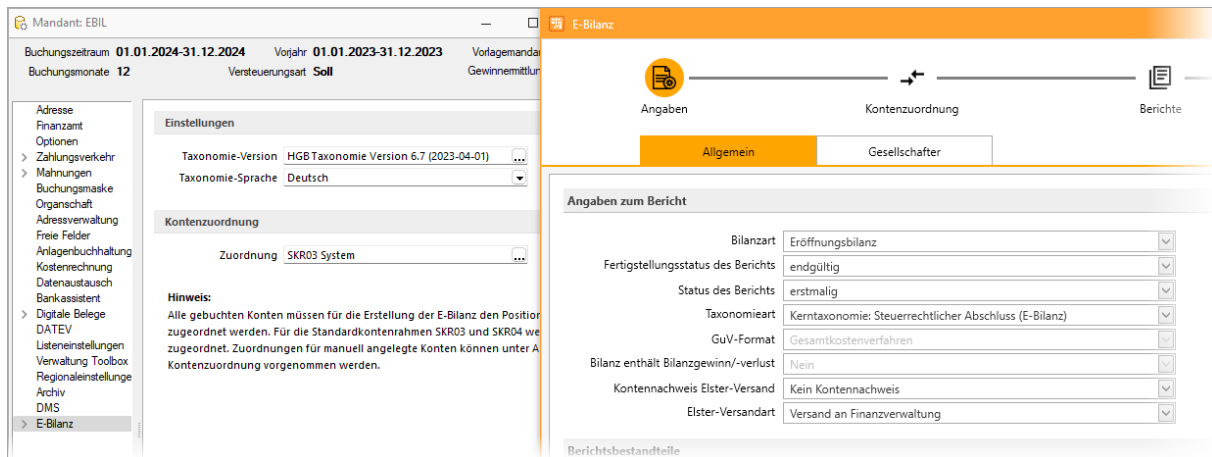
Mandant: EBIL

Buchungszeitraum 01.01.2024-31.12.2024 Vorjahr 01.01.2023-31.12.2023 Vorlagemandan
Buchungsmonate 12 Versteuerungsart Soll Gewinnermittlun

Adresse
Finanzamt
Optionen
Zahlungsverkehr
Mahnungen
Buchungsmaske
Organschaft
Adressverwaltung
Freie Felder
Anlagenbuchhaltung
Kostenrechnung
Datenaustausch
Bankassistent
Digitale Belege
DATEV
Listeneinstellungen
Verwaltung Toolbox
Regionaleinstellunge
Archiv
DMS
E-Bilanz

Einstellungen

Taxonomie-Version HGB Taxonomie Version 6.7 (2023-04-01)
Taxonomie-Sprache Deutsch

Kontenzuordnung

Zuordnung SKR03 System

Hinweis:
Alle gebuchten Konten müssen für die Erstellung der E-Bilanz den Position zugeordnet werden. Für die Standardkontenrahmen SKR03 und SKR04 we zugeordnet. Zuordnungen für manuell angelegte Konten können unter A Kontenzuordnung vorgenommen werden.

E-Bilanz

Angaben Kontenzuordnung Berichte

Allgemein Gesellschafter

Angaben zum Bericht

Bilanzart Eröffnungsbilanz
Fertigstellungsstatus des Berichts endgültig
Status des Berichts erstmalig
Taxonomieart Kerntaxonomie: Steuerrechtlicher Abschluss (E-Bilanz)
GuV-Format Gesamtkostenverfahren
Bilanz enthält Bilanzgewinn/-verlust Nein
Kontennachweis Elster-Versand Kein Kontennachweis
Elster-Versandart Versand an Finanzverwaltung

Berichtsbestandteile